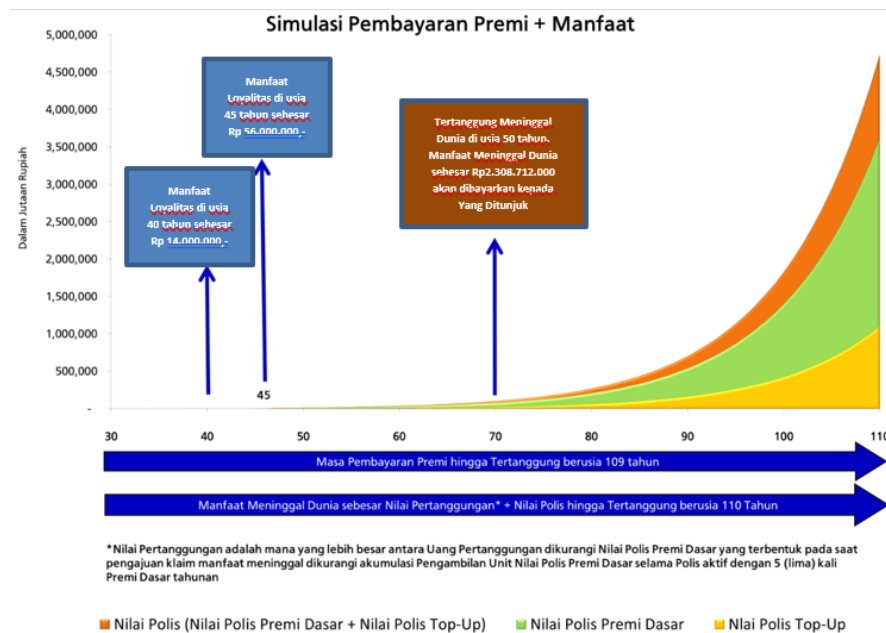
Simulasi Pembayaran Premi + Manfaat

5,000,000
4,500,000
4,000,000
3,500,000
3,000,000
2,500,000
2,000,000
1,500,000
1,000,000
500,000
-

Dalam Jutaan Rupiah

Manfaat Loyalitas di usia 45 tahun sebesar Rp 56.000.000,-

Manfaat Loyalitas di usia 40 tahun sebesar Rp 14.000.000,-

Tertanggung Meninggal Dunia di usia 50 tahun. Manfaat Meninggal Dunia sebesar Rp2.308.712.000 akan dibayarkan kepada Yang Ditunjuk

45

30 40 50 60 70 80 90 100 110

Masa Pembayaran Premi hingga Tertanggung berusia 109 tahun

Manfaat Meninggal Dunia sebesar Nilai Pertanggungan* + Nilai Polis hingga Tertanggung berusia 110 Tahun

*Nilai Pertanggungan adalah mana yang lebih besar antara Uang Pertanggungan dikurangi Nilai Polis Premi Dasar yang terbentuk pada saat pengajuan klaim manfaat meninggal dikurangi akumulasi Pengambilan Unit Nilai Polis Premi Dasar selama Polis aktif dengan 5 (lima) kali Premi Dasar tahunan

Nilai Polis (Nilai Polis Premi Dasar + Nilai Polis Top-Up)
Nilai Polis Premi Dasar
Nlai Polis Top-Up